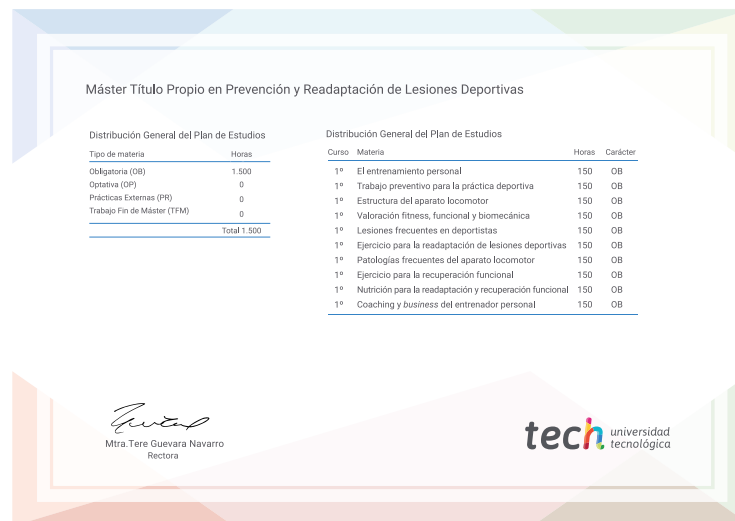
Máster Título Propio en Prevención y Readaptación de Lesiones Deportivas

Distribución General del Plan de Estudios

| Tipo de materia | Horas |
|---|---|
| Obligatoria (OB) | 1.500 |
| Optativa (OP) | 0 |
| Prácticas Externas (PR) | 0 |
| Trabajo Fin de Máster (TFM) | 0 |
| | Total 1.500 |

Distribución General del Plan de Estudios

| Curso | Materia | Horas | Carácter |
|---|---|---|---|
| 1º | El entrenamiento personal | 150 | OB |
| 1º | Trabajo preventivo para la práctica deportiva | 150 | OB |
| 1º | Estructura del aparato locomotor | 150 | OB |
| 1º | Valoración fitness, funcional y biomecánica | 150 | OB |
| 1º | Lesiones frecuentes en deportistas | 150 | OB |
| 1º | Ejercicio para la readaptación de lesiones deportivas | 150 | OB |
| 1º | Patologías frecuentes del aparato locomotor | 150 | OB |
| 1º | Ejercicio para la recuperación funcional | 150 | OB |
| 1º | Nutrición para la readaptación y recuperación funcional | 150 | OB |
| 1º | Coaching y *business* del entrenador personal | 150 | OB |

Mtra.Tere Guevara Navarro
Rectora

tech universidad tecnológica